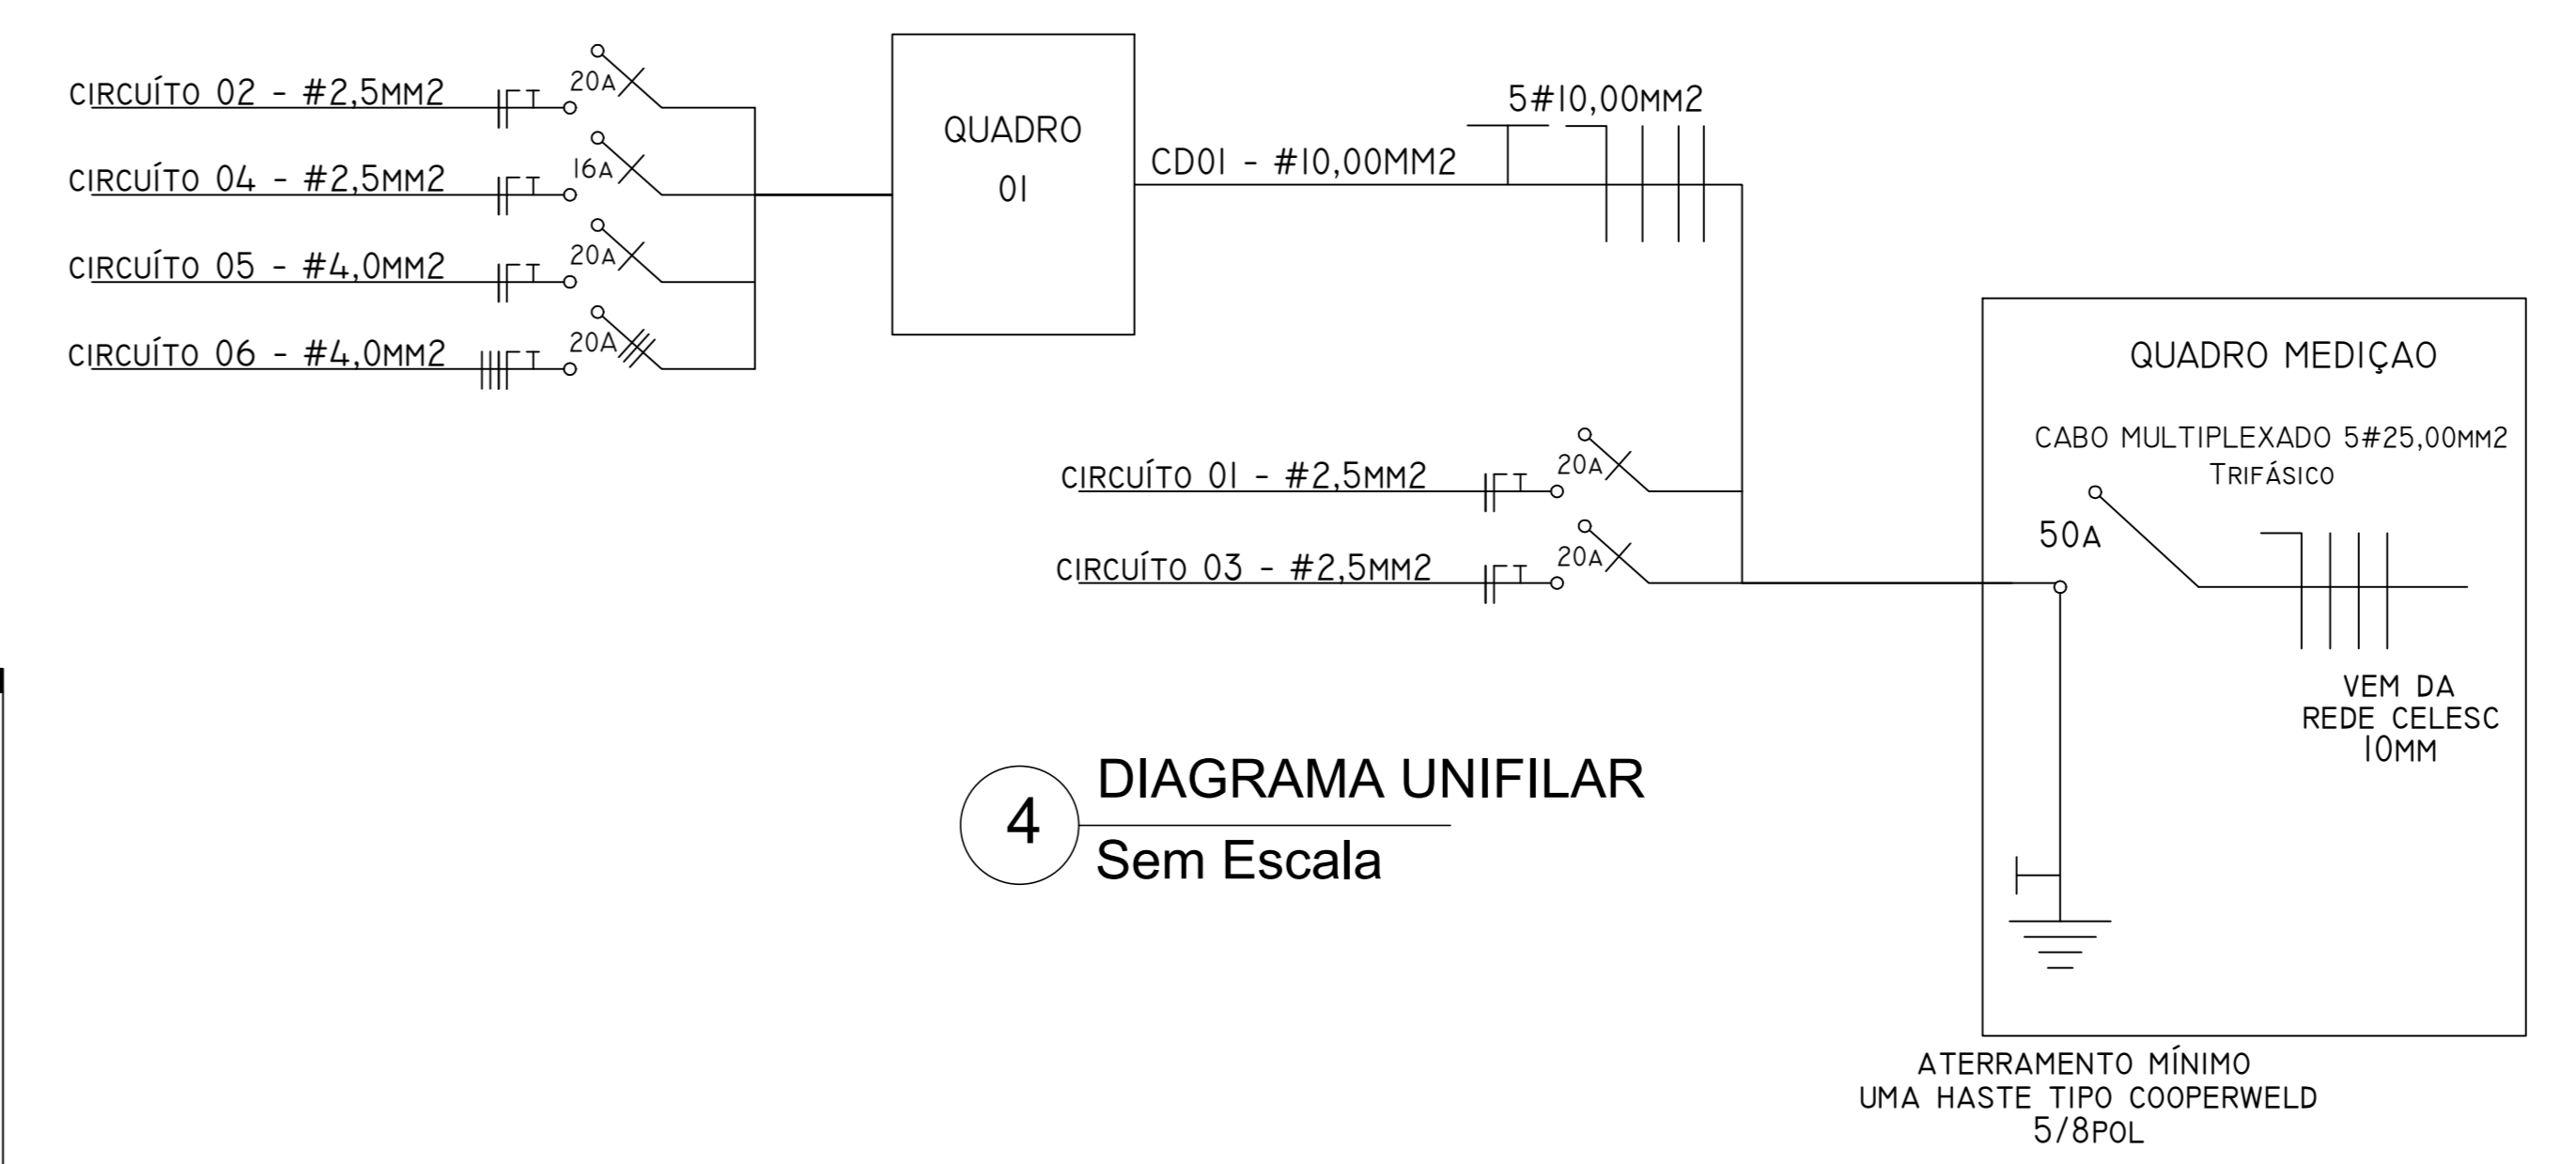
CIRCUÍTO 02 - #2,5MM2
20A
CIRCUÍTO 04 - #2,5MM2
16A
CIRCUÍTO 05 - #4,0MM2
20A
CIRCUÍTO 06 - #4,0MM2
20A

QUADRO
01

CD01 - #10,00MM2

5#10,00MM2

QUADRO MEDIÇAO

CABO MULTIPLEXADO 5#25,00MM2
TRIFÁSICO

50A

CIRCUÍTO 01 - #2,5MM2
20A
CIRCUÍTO 03 - #2,5MM2
20A

VEM DA
REDE CELESC
10MM

4
DIAGRAMA UNIFILAR
Sem Escala

ATERRAMENTO MÍNIMO
UMA HASTE TIPO COOPERWELD
5/8POL